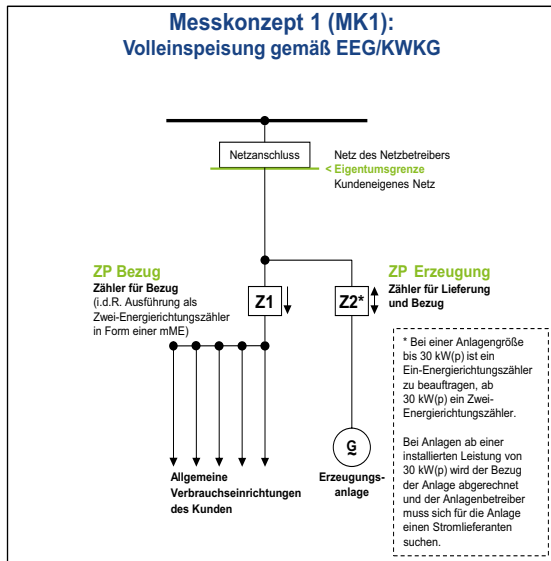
Messkonzept 1 (MK1):
Volleinspeisung gemäß EEG/KWKG

Netzanschluss

Netz des Netzbetreibers
< Eigentumsgrenze
Kundeneigenes Netz

ZP Bezug
Zähler für Bezug
(i.d.R. Ausführung als Zwei-Energierichtungszähler in Form einer mME)

Z1

Z2*

ZP Erzeugung
Zähler für Lieferung und Bezug

* Bei einer Anlagengröße bis 30 kW(p) ist ein Ein-Energierichtungszähler zu beauftragen, ab 30 kW(p) ein Zwei-Energierichtungszähler.

Bei Anlagen ab einer installierten Leistung von 30 kW(p) wird der Bezug der Anlage abgerechnet und der Anlagenbetreiber muss sich für die Anlage einen Stromlieferanten suchen.

G

Allgemeine Verbrauchseinrichtungen des Kunden

Erzeugungsanlage